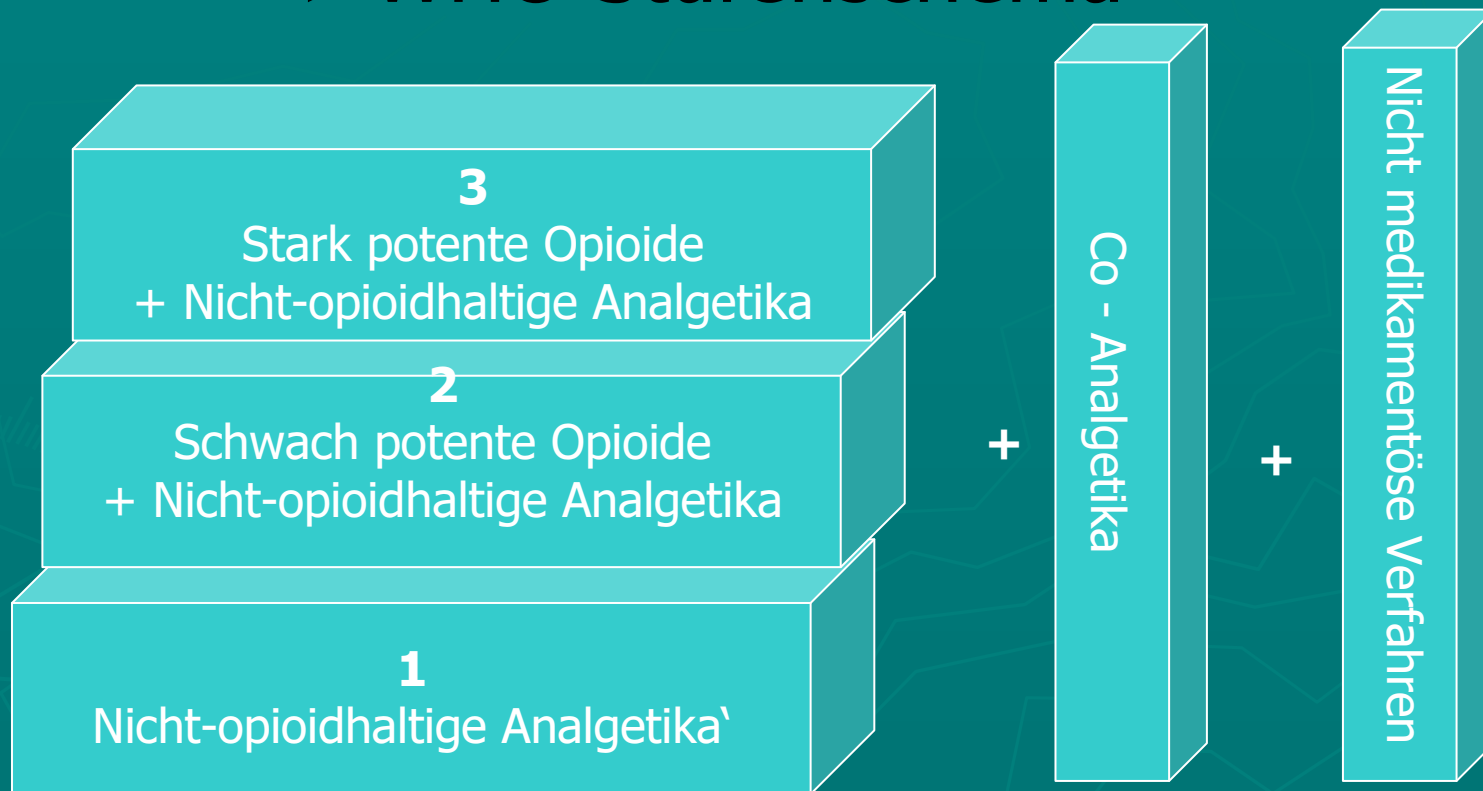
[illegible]

3
Stark potente Opioide
+ Nicht-opioidhaltige Analgetika

2
Schwach potente Opioide
+ Nicht-opioidhaltige Analgetika

1
Nicht-opioidhaltige Analgetika�much

+

Co - Analgetika

+

Nicht medikamentöse Verfahren